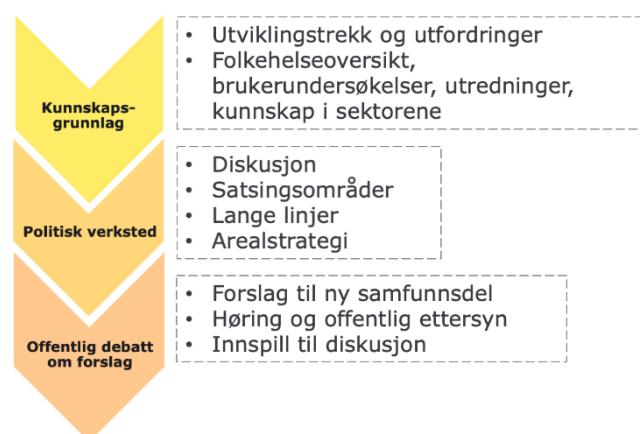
Kunnskaps-grunnlag

• Utviklingstrekk og utfordringer
• Folkehelseoversikt, brukerundersøkelser, utredninger, kunnskap i sektorene

Politisk verksted

• Diskusjon
• Satsingsområder
• Lange linjer
• Arealstrategi

Offentlig debatt om forslag

• Forslag til ny samfunnsdel
• Høring og offentlig ettersyn
• Innspill til diskusjon